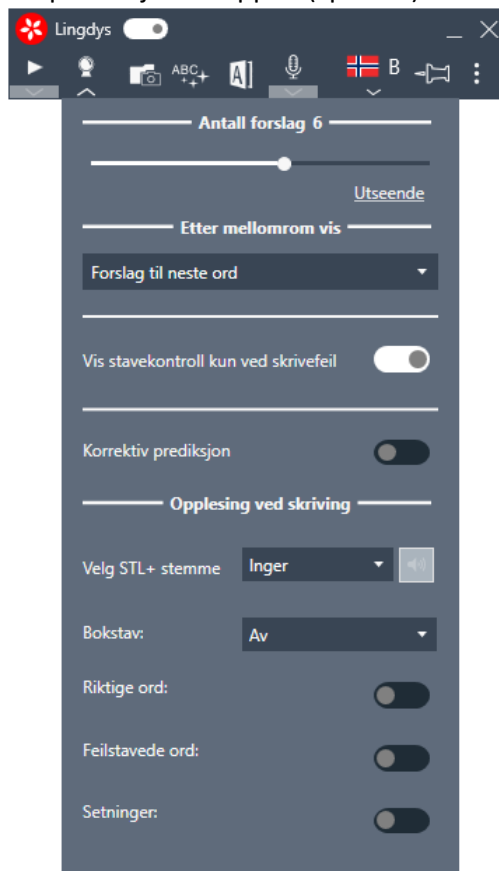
Lingdys

ABC

B

Antall forslag 6

Utseende

Etter mellomrom vis

Forslag til neste ord

Vis stavekontroll kun ved skrivefeil

Korrektiv prediksjon

Opplesing ved skriving

Velg STL+ stemme Inger

Bokstav: Av

Riktige ord:

Feilstavede ord:

Setninger: